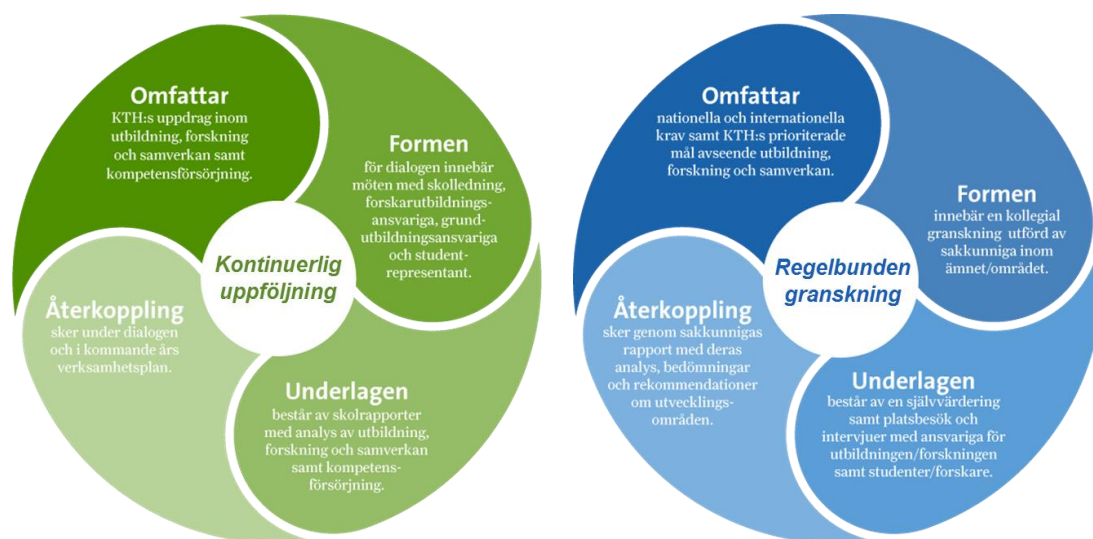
Omfattar
KTH:s uppdrag inom utbildning, forskning och samverkan samt kompetensförsörjning.

Formen
för dialogen innebär möten med skolledning, forskarutbildningsansvariga, grundutbildningsansvariga och studentrepresentant.

Kontinuerlig uppföljning

Återkoppling
sker under dialogen och i kommande års verksamhetsplan.

Underlagen
består av skolrapporter med analys av utbildning, forskning och samverkan samt kompetensförsörjning.

Omfattar
nationella och internationella krav samt KTH:s prioriterade mål avseende utbildning, forskning och samverkan.

Formen
innebär en kollegial granskning utförd av sakkunniga inom ämnet/området.

Regelbunden granskning

Återkoppling
sker genom sakkunnigas rapport med deras analys, bedömningar och rekommendationer om utvecklingsområden.

Underlagen
består av en självvärdering samt platsbesök och intervjuer med ansvariga för utbildningen/forskningen samt studenter/forskare.